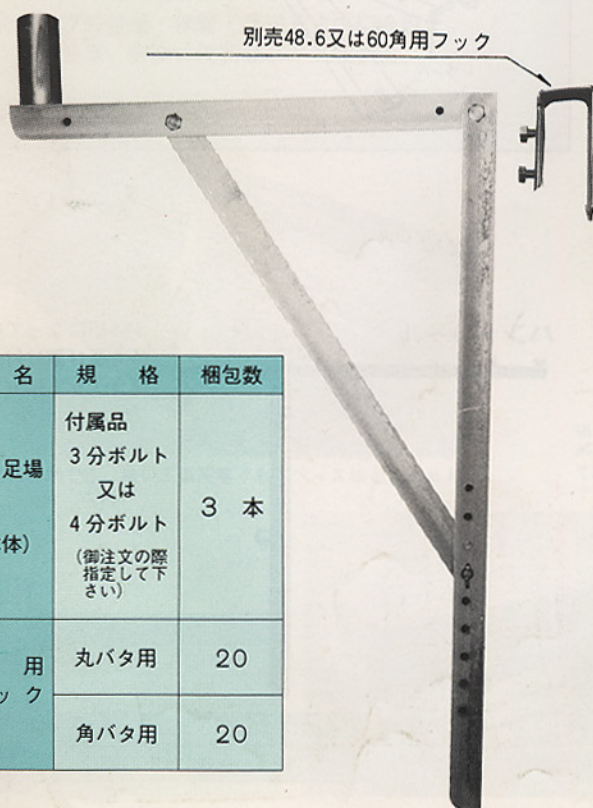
別売48.6又は60角用フック

| 名 | 規　格 | 梱包数 |
|---|---|---|
| 足場<br>体) | 付属品<br>3分ボルト<br>又は<br>4分ボルト<br>(御注文の際指定して下さい) | 3　本 |
| 用<br>ック | 丸バタ用 | 20 |
| | 角バタ用 | 20 |